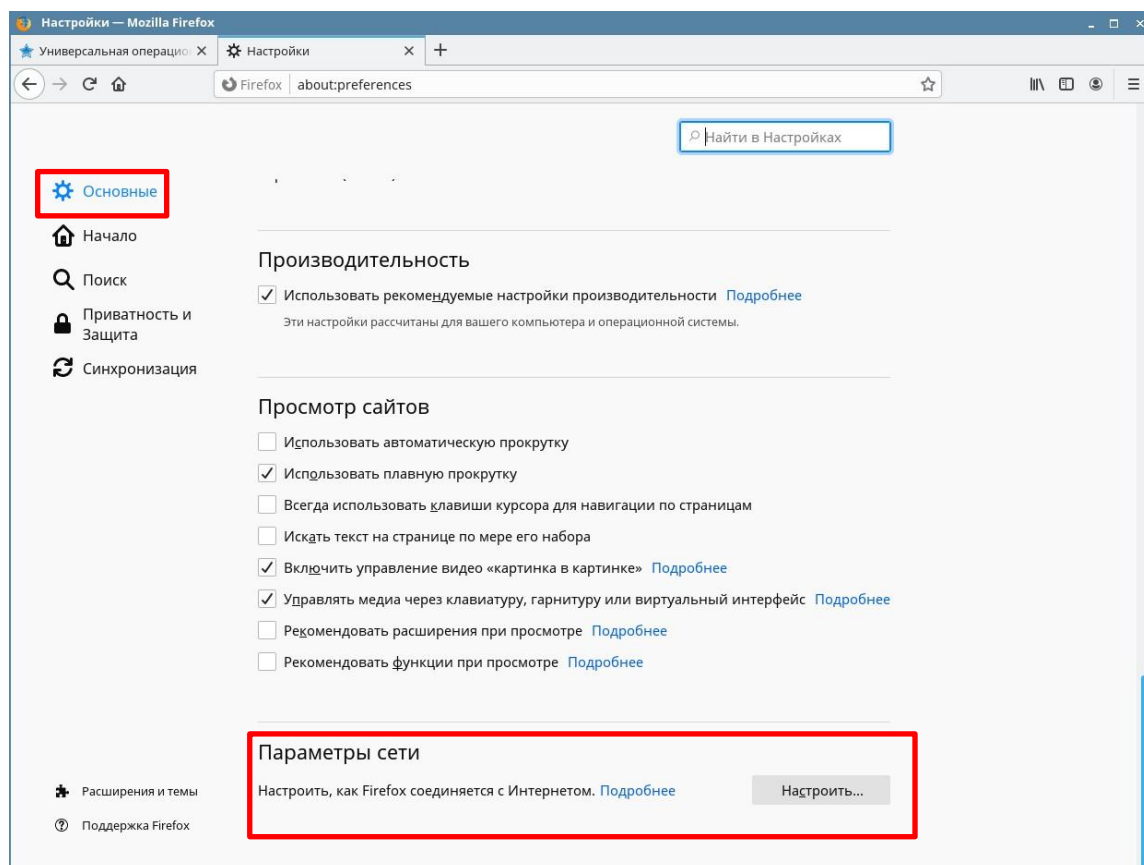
Настройки — Mozilla Firefox

Универсальная операцио ×
Настройки ×
+

Firefox about:preferences

Найти в Настройках

Основные
Начало
Поиск
Приватность и Защита
Синхронизация

Производительность

Использовать рекомендуемые настройки производительности Подробнее

Эти настройки рассчитаны для вашего компьютера и операционной системы.

Просмотр сайтов

Использовать автоматическую прокрутку

Использовать плавную прокрутку

Всегда использовать клавиши курсора для навигации по страницам

Искать текст на странице по мере его набора

Включить управление видео «картинка в картинке» Подробнее

Управлять медиа через клавиатуру, гарнитуру или виртуальный интерфейс Подробнее

Рекомендовать расширения при просмотре Подробнее

Рекомендовать функции при просмотре Подробнее

Параметры сети

Настроить, как Firefox соединяется с Интернетом. Подробнее

Настроить...

Расширения и темы
Поддержка Firefox